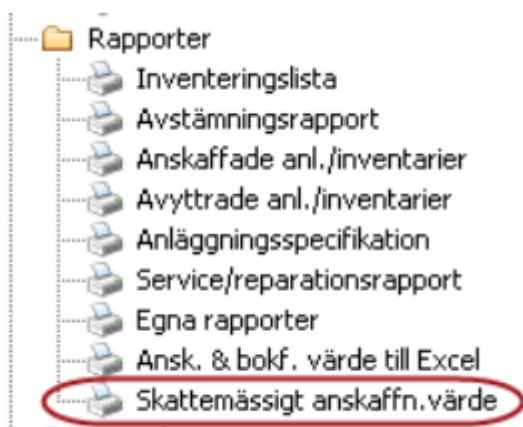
Rapporter
Inventeringslista
Avstämningsrapport
Anskaffade anl./inventarier
Avyttrade anl./inventarier
Anläggningsspecifikation
Service/reparationsrapport
Egna rapporter
Ansk. & bokf. värde till Excel
Skattemässigt anskaffn.värde